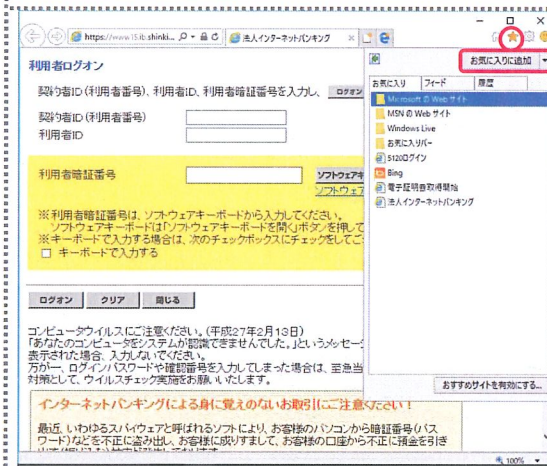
https://www.15.ib.shinki... 法人インターネットバンキング

お気に入りに追加

お気に入り　フィード　履歴

Microsoft の Web サイト
MSN の Web サイト
Windows Live
お気に入りバー
5120ログイン
Bing
電子証明書取得開始
法人インターネットバンキング

おすすめサイトを有効にする...

利用者ログオン

契約者ID(利用者番号)、利用者ID、利用者暗証番号を入力し、ログオン

契約者ID(利用者番号)
利用者ID

利用者暗証番号　ソフトウェアキ　ソフトウェア

※利用者暗証番号は、ソフトウェアキーボードから入力してください。
ソフトウェアキーボードは「ソフトウェアキーボードを開く」ボタンを押して
※キーボードで入力する場合は、次のチェックボックスにチェックをしてご
□ キーボードで入力する

ログオン　クリア　閉じる

コンピュータウイルスにご注意ください。(平成27年2月13日)
「あなたのコンピュータをシステムが認識できませんでした。」というメッセージ
表示された場合、入力しないでください。
万が一、ログインパスワードや確認番号を入力してしまった場合は、至急当
対策として、ウイルスチェック実施をお願いいたします。

インターネットバンキングによる身に覚えのないお取引にご注意ください！

最近、いわゆるスパイウェアと呼ばれるソフトにより、お客様のパソコンから暗証番号(パスワード)などを不正に盗み出し、お客様に成りすまして、お客様の口座から不正に預金を引き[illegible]

100%